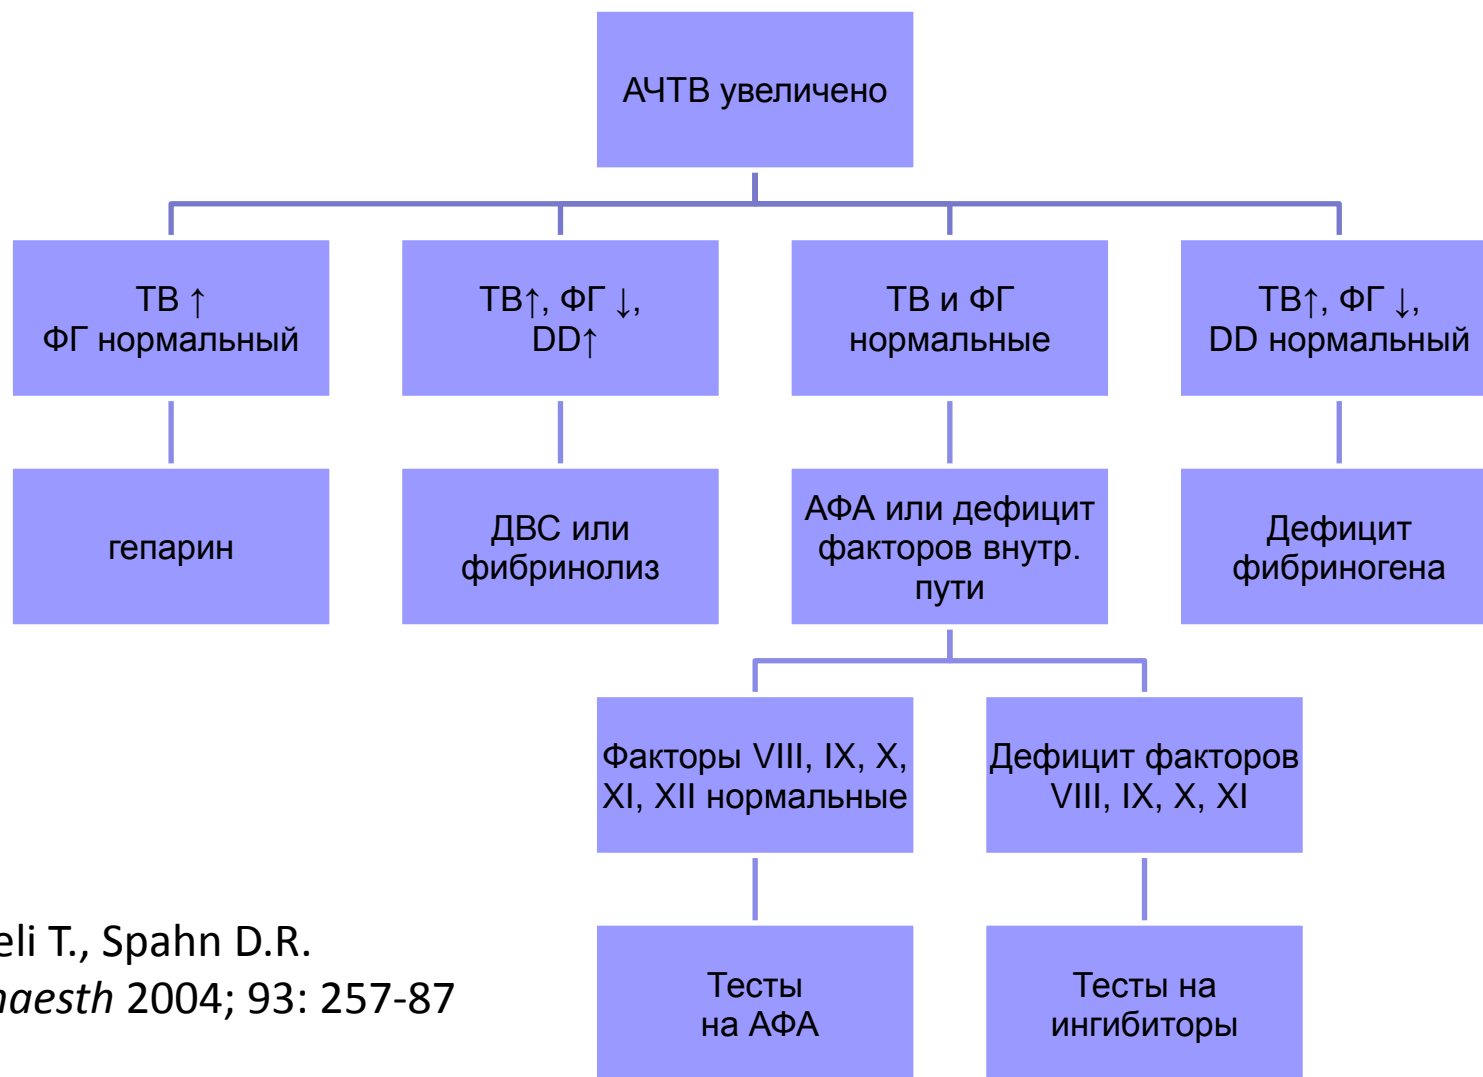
АЧТВ увеличено

ТВ ↑
ФГ нормальный

ТВ↑, ФГ ↓,
DD↑

ТВ и ФГ
нормальные

ТВ↑, ФГ ↓,
DD нормальный

гепарин

ДВС или
фибринолиз

АФА или дефицит
факторов внутр.
пути

Дефицит
фибриногена

Факторы VIII, IX, X,
XI, XII нормальные

Дефицит факторов
VIII, IX, X, XI

Тесты
на АФА

Тесты на
ингибиторы

eli T., Spahn D.R.
aesth 2004; 93: 257-87